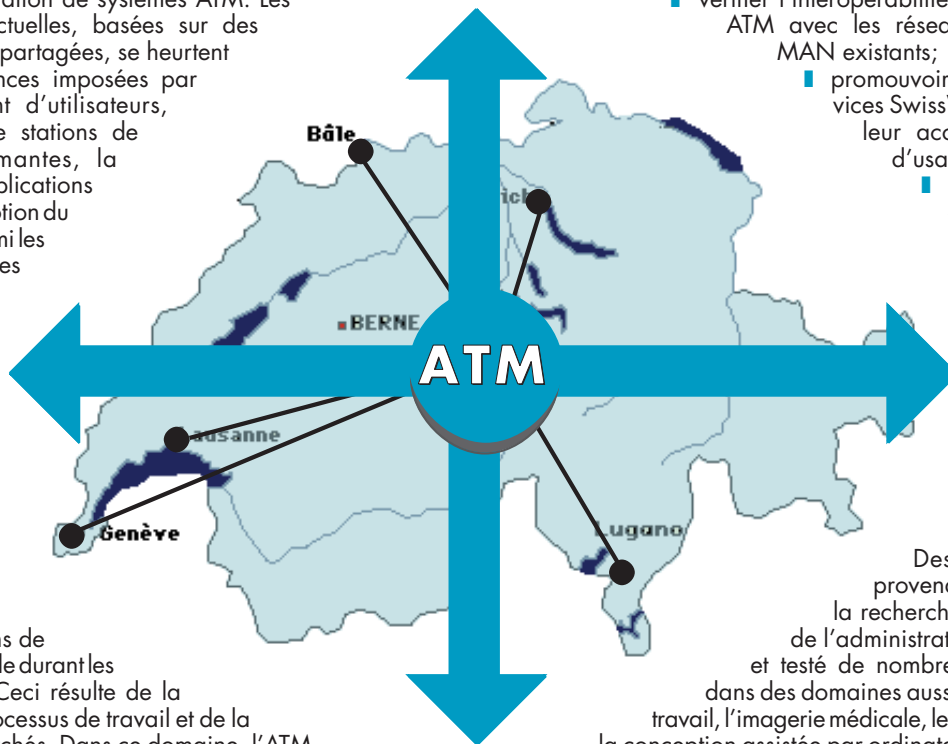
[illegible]ration de systèmes ATM. Les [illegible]ctuelles, basées sur des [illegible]partagées, se heurtent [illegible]nces imposées par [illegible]t d'utilisateurs, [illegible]e stations de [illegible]mantes, la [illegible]plications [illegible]ption du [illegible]mi les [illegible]es

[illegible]ns de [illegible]le durant les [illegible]Ceci résulte de la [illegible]ocessus de travail et de la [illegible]chés. Dans ce domaine, l'ATM

▪ vérifier l'interopérabilité ATM avec les réseau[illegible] MAN existants;

▪ promouvoir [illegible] vices Swiss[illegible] leur acc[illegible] d'usa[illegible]

▪

Bâle

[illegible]ich

BERNE

ATM

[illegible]ausanne

Genève

Lugano

Des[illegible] provena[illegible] la recherch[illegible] de l'administrat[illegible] et testé de nombre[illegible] dans des domaines auss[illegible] travail, l'imagerie médicale, le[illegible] la conception assistée par ordinat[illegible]